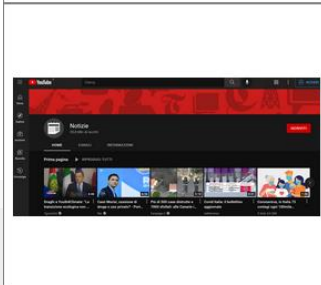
YouTube

Cerca

Notizie

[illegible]

ISCRIVITI

HOME

CANALI

INFORMAZIONI

Prima pagina

RIPRODUCI TUTTO

Draghi a Fondo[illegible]: "La transizione ecologica non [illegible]

Conti Mondi, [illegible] di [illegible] o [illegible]

Più di 500 case distrutte e 1000 sfollati: alle Canarie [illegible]

Covid Italia: il bollettino aggiornato

Coronavirus, in Italia 73 contagi oggi - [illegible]